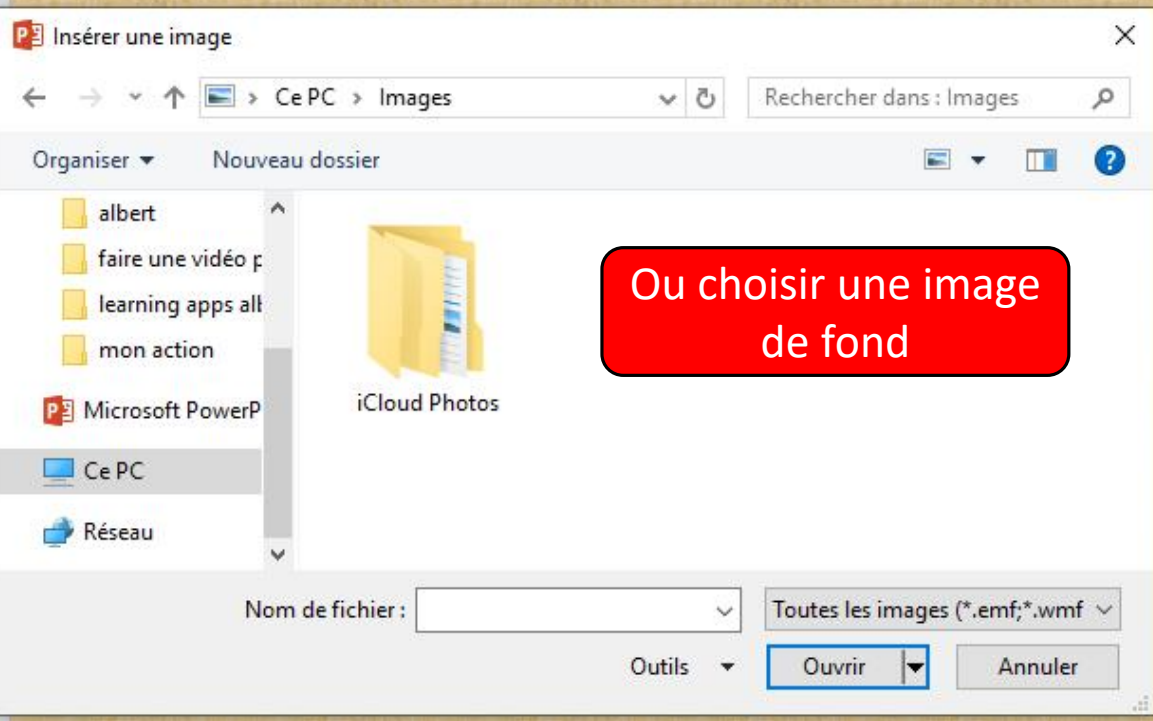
Insérer une image

Ce PC > Images

Rechercher dans : Images

Organiser ▾ Nouveau dossier

albert
faire une vidéo p
learning apps alt
mon action
Microsoft PowerP
Ce PC
Réseau

iCloud Photos

Ou choisir une image de fond

Nom de fichier :

Toutes les images (*.emf;*.wmf

Outils ▾ Ouvrir Annuler